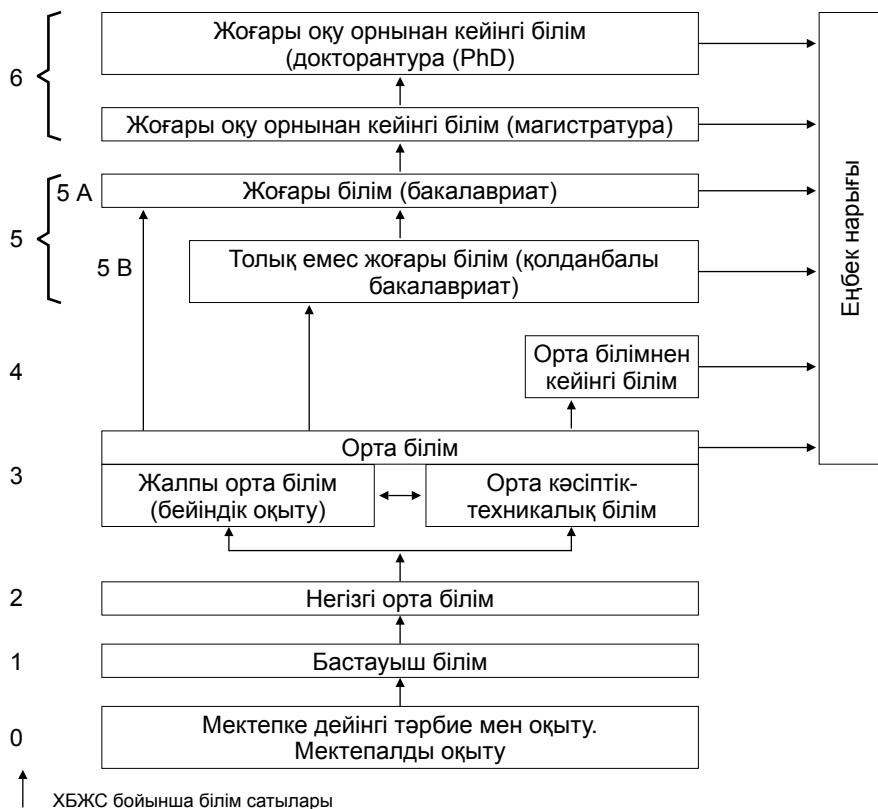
6

Жоғары оқу орнынан кейінгі білім (докторантура (PhD)

Жоғары оқу орнынан кейінгі білім (магистратура)

5 A

5

Жоғары білім (бакалавриат)

5 B

Толық емес жоғары білім (қолданбалы бакалавриат)

Еңбек нарығы

4

Орта білімнен кейінгі білім

3

Орта білім

Жалпы орта білім (бейіндік оқыту)

Орта кәсіптік-техникалық білім

2

Негізгі орта білім

1

Бастауыш білім

0

Мектепке дейінгі тәрбие мен оқыту. Мектепалды оқыту

ХБЖС бойынша білім сатылары